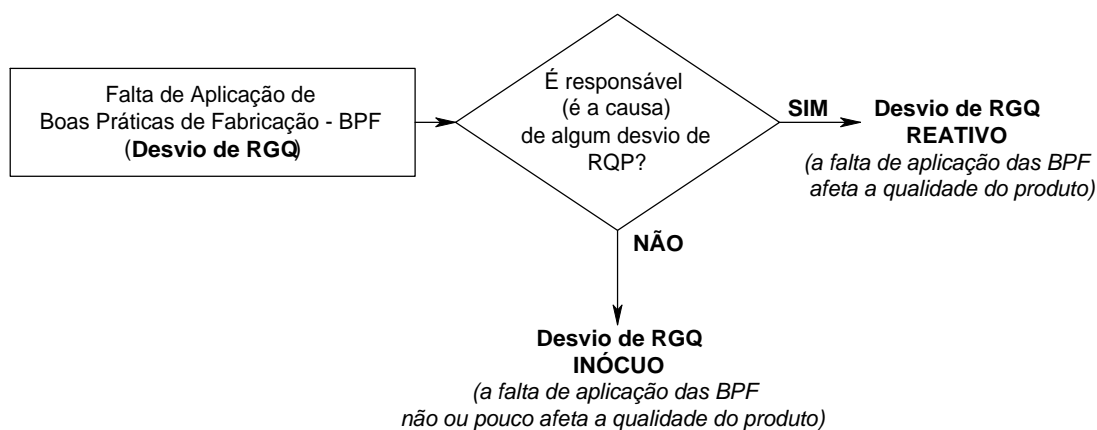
Falta de Aplicação de Boas Práticas de Fabricação - BPF (**Desvio de RGQ**)

É responsável (é a causa) de algum desvio de RQP?

SIM

**Desvio de RGQ REATIVO**

*(a falta de aplicação das BPF afeta a qualidade do produto)*

NÃO

**Desvio de RGQ INÓCUO**

*(a falta de aplicação das BPF não ou pouco afeta a qualidade do produto)*